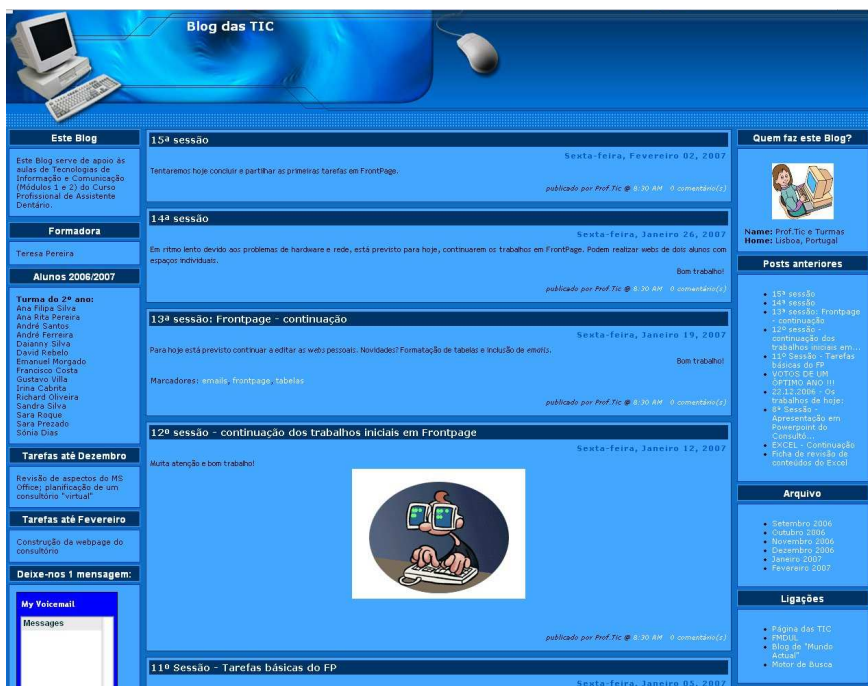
Blog das TIC

Este Blog

Este Blog serve de apoio às aulas de Tecnologias de Informação e Comunicação (Módulos 1 e 2) do Curso Profissional de Assistente Dentário.

Formadora

Teresa Pereira

Alunos 2006/2007

Turma do 2º ano:
Ana Filipa Silva
Ana Rita Pereira
André Santos
André Ferreira
Daianny Silva
David Rebelo
Emanuel Morgado
Francisco Costa
Gustavo Villa
Irina Cabrita
Richard Oliveira
Sandra Silva
Sara Roque
Sara Prezado
Sónia Dias

Tarefas até Dezembro

Revisão de aspectos do MS Office; planificação de um consultório "virtual"

Tarefas até Fevereiro

Construção da webpage do consultório

Deixe-nos 1 mensagem:

My Voicemail
Messages

15ª sessão

Sexta-feira, Fevereiro 02, 2007

Tentaremos hoje concluir e partilhar as primeiras tarefas em FrontPage.

publicado por Prof.Tic @ 8:30 AM 0 comentário(s)

14ª sessão

Sexta-feira, Janeiro 26, 2007

Em ritmo lento devido aos problemas de hardware e rede, está previsto para hoje, continuarem os trabalhos em FrontPage. Podem realizar webs de dois alunos com espaços individuais.

Bom trabalho!

publicado por Prof.Tic @ 8:30 AM 0 comentário(s)

13ª sessão: Frontpage - continuação

Sexta-feira, Janeiro 19, 2007

Para hoje está previsto continuar a editar as webs pessoais. Novidades? Formatação de tabelas e inclusão de emails.

Bom trabalho!

Marcadores: emails, frontpage, tabelas

publicado por Prof.Tic @ 8:30 AM 0 comentário(s)

12º sessão - continuação dos trabalhos iniciais em Frontpage

Sexta-feira, Janeiro 12, 2007

Muita atenção e bom trabalho!

publicado por Prof.Tic @ 8:30 AM 0 comentário(s)

11º Sessão - Tarefas básicas do FP

Sexta-feira, Janeiro 05, 2007

Quem faz este Blog?

Name: Prof.Tic e Turmas
Home: Lisboa, Portugal

Posts anteriores

• 15ª sessão
• 14ª sessão
• 13ª sessão: Frontpage - continuação
• 12º sessão - continuação dos trabalhos iniciais em...
• 11º Sessão - Tarefas básicas do FP
• VOTOS DE UM ÓPTIMO ANO !!!
• 22.12.2006 - Os trabalhos de hoje:
• 8ª Sessão - Apresentação em Powerpoint do Consultó...
• EXCEL - Continuação
• Ficha de revisão de conteúdos do Excel

Arquivo

• Setembro 2006
• Outubro 2006
• Novembro 2006
• Dezembro 2006
• Janeiro 2007
• Fevereiro 2007

Ligações

• Página das TIC
• FMDUL
• Blog de "Mundo Actual"
• Motor de Busca